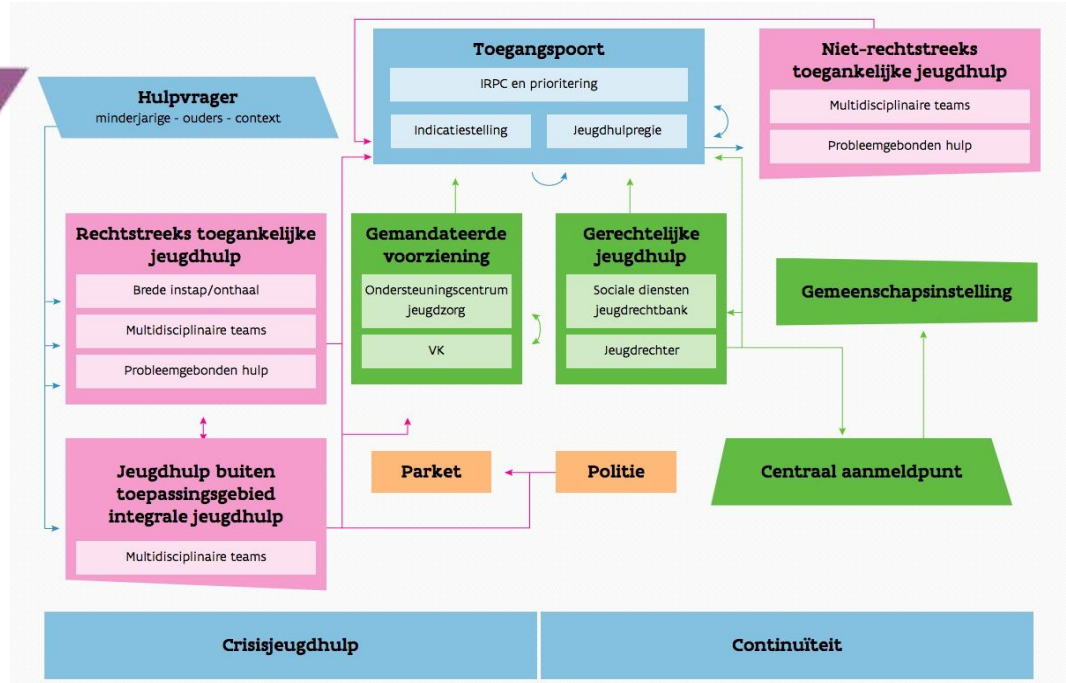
Toegangspoort

IRPC en prioritering

Indicatiestelling

Jeugdhulpregie

Niet-rechtstreeks toegankelijke jeugdhulp

Multidisciplinaire teams

Probleemgebonden hulp

Hulpvrager
minderjarige - ouders - context

Rechtstreeks toegankelijke jeugdhulp

Brede instap/onthaal

Multidisciplinaire teams

Probleemgebonden hulp

Gemandateerde voorziening

Ondersteuningscentrum jeugdzorg

VK

Gerechtelijke jeugdhulp

Sociale diensten jeugdrechtbank

Jeugdrechter

Gemeenschapsinstelling

Jeugdhulp buiten toepassingsgebied integrale jeugdhulp

Multidisciplinaire teams

Parket

Politie

Centraal aanmeldpunt

Crisisjeugdhulp

Continuïteit